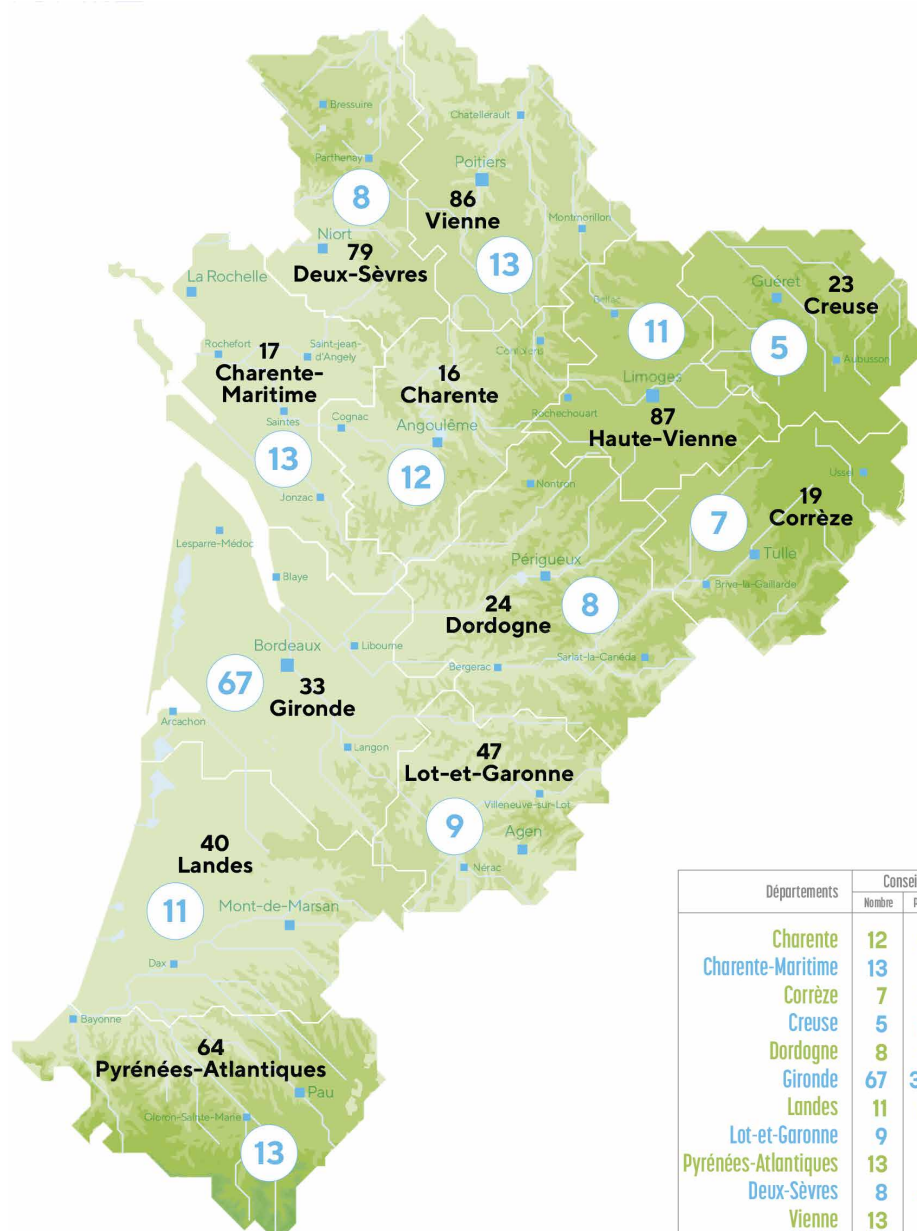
Bressuire
Chatellerault
Parthenay
Poitiers
8
86
Vienne
Montmorillon
Niort
79
Deux-Sèvres
13
La Rochelle
Guéret
23
Creuse
Bellac
11
5
Rochefort
17
Charente-Maritime
Saint-jean-d'Angely
Confolens
Aubusson
16
Charente
Limoges
Saintes
Cognac
Angoulême
Rochechouart
87
Haute-Vienne
13
12
Jonzac
Nontron
Ussel
19
Corrèze
7
Lesparre-Médoc
Tulle
Blaye
Périgueux
Brive-la-Gaillarde
24
Dordogne
8
Bordeaux
Libourne
Sarlat-la-Canéda
Bergerac
67
33
Gironde
Arcachon
Langon
47
Lot-et-Garonne
Villeneuve-sur-Lot
9
Agen
40
Landes
Nérac
11
Mont-de-Marsan
Dax
Bayonne
64
Pyrénées-Atlantiques
Pau
Oloron-Sainte-Marie
13

| Départements | Consei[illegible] Nombre | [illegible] |
|---|---|---|
| Charente | 12 | |
| Charente-Maritime | 13 | |
| Corrèze | 7 | |
| Creuse | 5 | |
| Dordogne | 8 | |
| Gironde | 67 | 3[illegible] |
| Landes | 11 | |
| Lot-et-Garonne | 9 | |
| Pyrénées-Atlantiques | 13 | |
| Deux-Sèvres | 8 | |
| Vienne | 13 | |